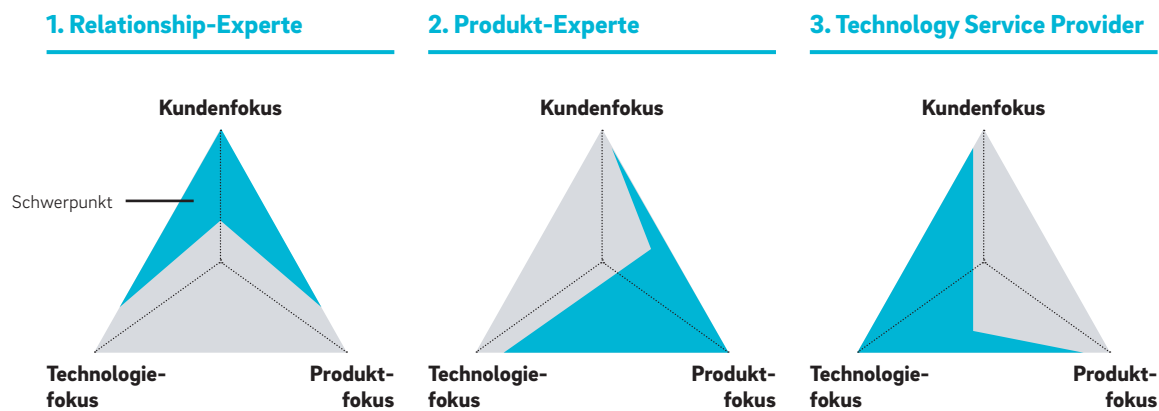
1. Relationship-Experte

Kundenfokus

Schwerpunkt

Technologiefokus

Produktfokus

2. Produkt-Experte

Kundenfokus

Technologiefokus

Produktfokus

3. Technology Service Provider

Kundenfokus

Technologiefokus

Produktfokus